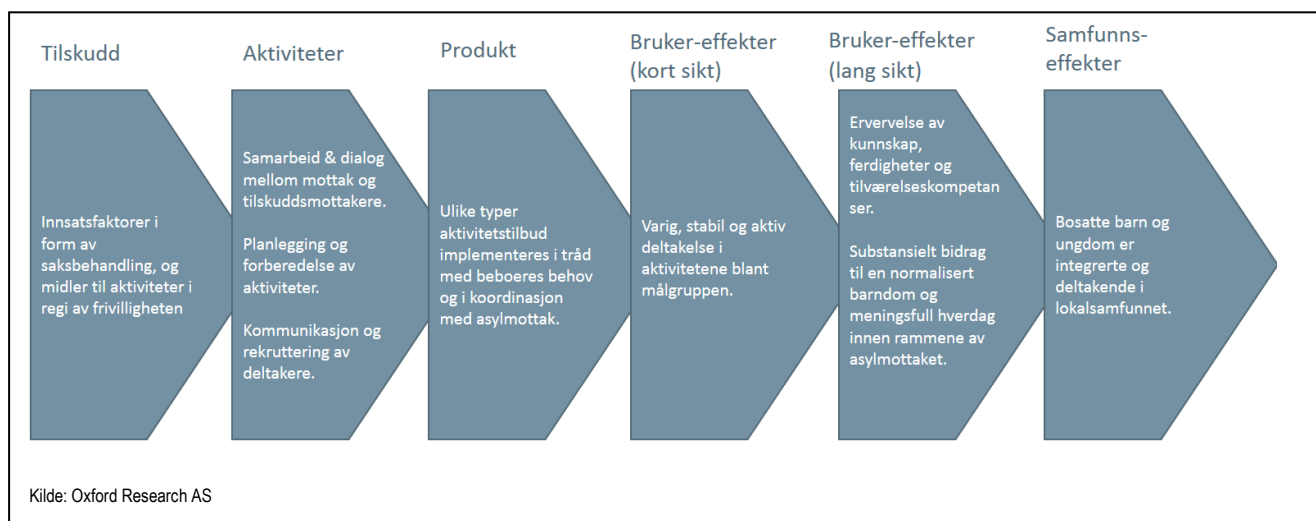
Tilskudd

Innsatsfaktorer i form av saksbehandling, og midler til aktiviteter i regi av frivilligheten

Aktiviteter

Samarbeid & dialog mellom mottak og tilskuddsmottakere.

Planlegging og forberedelse av aktiviteter.

Kommunikasjon og rekruttering av deltakere.

Produkt

Ulike typer aktivitetstilbud implementeres i tråd med beboeres behov og i koordinasjon med asylmottak.

Bruker-effekter (kort sikt)

Varig, stabil og aktiv deltakelse i aktivitetene blant målgruppen.

Bruker-effekter (lang sikt)

Ervervelse av kunnskap, ferdigheter og tilværelseskompetanser.

Substansielt bidrag til en normalisert barndom og meningsfull hverdag innen rammene av asylmottaket.

Samfunns-effekter

Bosatte barn og ungdom er integrerte og deltakende i lokalsamfunnet.

Kilde: Oxford Research AS